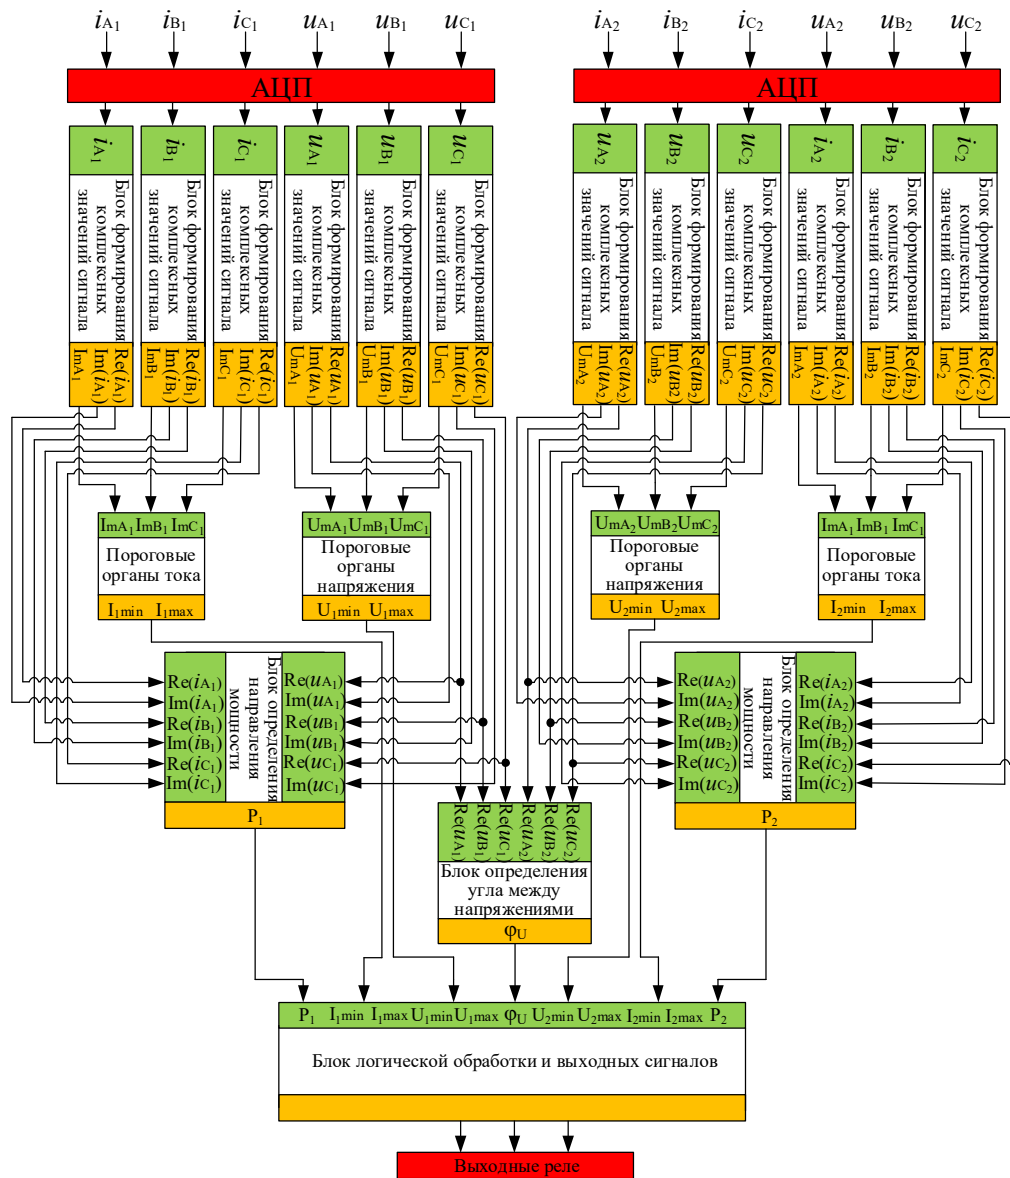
$i_{A_1}$ $i_{B_1}$ $i_{C_1}$ $u_{A_1}$ $u_{B_1}$ $u_{C_1}$

АЦП

$i_{A_1}$
Блок формирования комплексных значений сигнала
Re($i_{A_1}$) Im($i_{A_1}$) $I_{mA_1}$

$i_{B_1}$
Блок формирования комплексных значений сигнала
Re($i_{B_1}$) Im($i_{B_1}$) $I_{mB_1}$

$i_{C_1}$
Блок формирования комплексных значений сигнала
Re($i_{C_1}$) Im($i_{C_1}$) $I_{mC_1}$

$u_{A_1}$
Блок формирования комплексных значений сигнала
Re($u_{A_1}$) Im($u_{A_1}$) $U_{mA_1}$

$u_{B_1}$
Блок формирования комплексных значений сигнала
Re($u_{B_1}$) Im($u_{B_1}$) $U_{mB_1}$

$u_{C_1}$
Блок формирования комплексных значений сигнала
Re($u_{C_1}$) Im($u_{C_1}$) $U_{mC_1}$

$i_{A_2}$ $i_{B_2}$ $i_{C_2}$ $u_{A_2}$ $u_{B_2}$ $u_{C_2}$

АЦП

$u_{A_2}$
Блок формирования комплексных значений сигнала
Re($u_{A_2}$) Im($u_{A_2}$) $U_{mA_2}$

$u_{B_2}$
Блок формирования комплексных значений сигнала
Re($u_{B_2}$) Im($u_{B_2}$) $U_{mB_2}$

$u_{C_2}$
Блок формирования комплексных значений сигнала
Re($u_{C_2}$) Im($u_{C_2}$) $U_{mC_2}$

$i_{A_2}$
Блок формирования комплексных значений сигнала
Re($i_{A_2}$) Im($i_{A_2}$) $I_{mA_2}$

$i_{B_2}$
Блок формирования комплексных значений сигнала
Re($i_{B_2}$) Im($i_{B_2}$) $I_{mB_2}$

$i_{C_2}$
Блок формирования комплексных значений сигнала
Re($i_{C_2}$) Im($i_{C_2}$) $I_{mC_2}$

$I_{mA_1}$ $I_{mB_1}$ $I_{mC_1}$
Пороговые органы тока
$I_{1min}$ $I_{1max}$

$U_{mA_1}$ $U_{mB_1}$ $U_{mC_1}$
Пороговые органы напряжения
$U_{1min}$ $U_{1max}$

$U_{mA_2}$ $U_{mB_2}$ $U_{mC_2}$
Пороговые органы напряжения
$U_{2min}$ $U_{2max}$

$I_{mA_1}$ $I_{mB_1}$ $I_{mC_1}$
Пороговые органы тока
$I_{2min}$ $I_{2max}$

Re($i_{A_1}$) Im($i_{A_1}$) Re($i_{B_1}$) Im($i_{B_1}$) Re($i_{C_1}$) Im($i_{C_1}$)
Блок определения направления мощности
Re($u_{A_1}$) Im($u_{A_1}$) Re($u_{B_1}$) Im($u_{B_1}$) Re($u_{C_1}$) Im($u_{C_1}$)
$P_1$

Re($u_{A_2}$) Im($u_{A_2}$) Re($u_{B_2}$) Im($u_{B_2}$) Re($u_{C_2}$) Im($u_{C_2}$)
Блок определения направления мощности
Re($i_{A_2}$) Im($i_{A_2}$) Re($i_{B_2}$) Im($i_{B_2}$) Re($i_{C_2}$) Im($i_{C_2}$)
$P_2$

Re($u_{A_1}$) Re($u_{B_1}$) Re($u_{C_1}$) Re($u_{A_2}$) Re($u_{B_2}$) Re($u_{C_2}$)
Блок определения угла между напряжениями
$\varphi_U$

$P_1$ $I_{1min}$ $I_{1max}$ $U_{1min}$ $U_{1max}$ $\varphi_U$ $U_{2min}$ $U_{2max}$ $I_{2min}$ $I_{2max}$ $P_2$
Блок логической обработки и выходных сигналов

Выходные реле